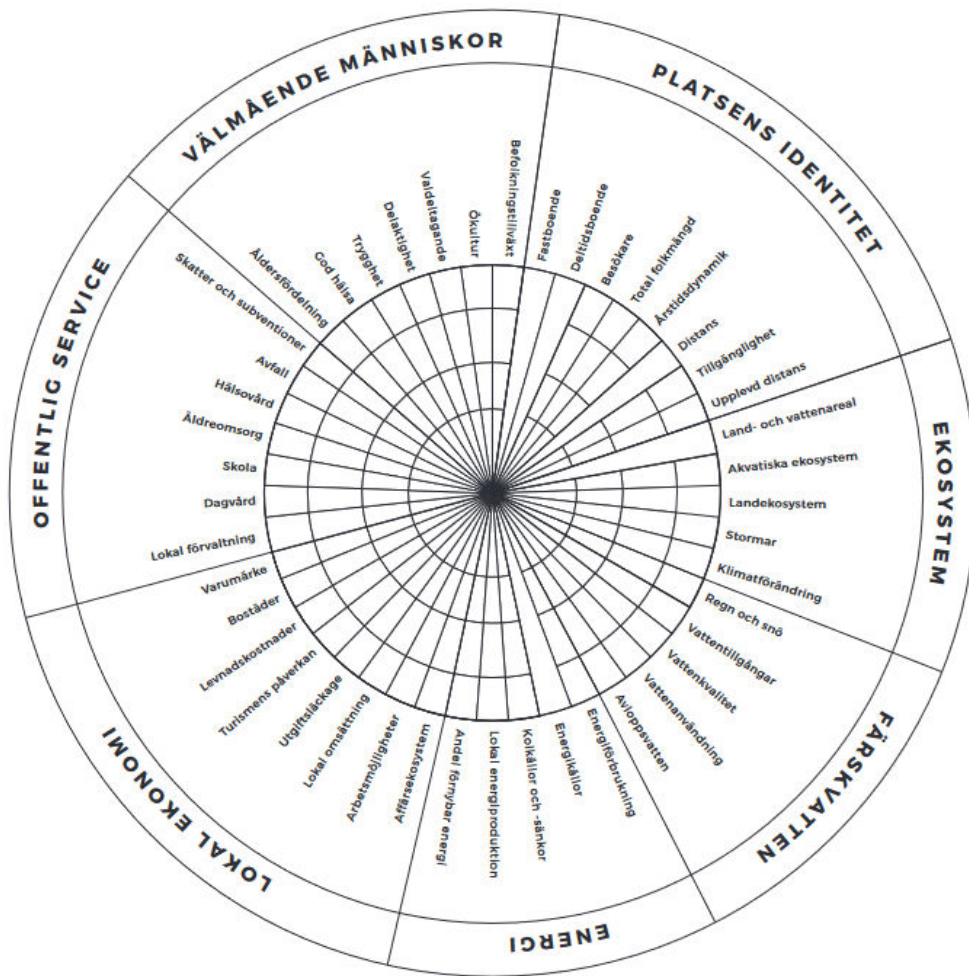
VÄLMÅENDE MÄNNISKOR

Befolkningstillväxt
Ökultur
Valdeltagande
Delaktighet
Trygghet
God hälsa
Åldersfördelning

PLATSENS IDENTITET

Fastboende
Deltidsboende
Besökare
Total folkmängd
Årstidsdynamik
Distans
Tillgänglighet
Upplevd distans

EKOSYSTEM

Land- och vattenareal
Akvatiska ekosystem
Landekosystem
Stormar
Klimatförändring

FÄRSKVATTEN

Regn och snö
Vattentillgångar
Vattenkvalitet
Vattenanvändning
Avloppsvatten

ENERGI

Energiförbrukning
Energikällor
Kolkällor och -sänkor
Lokal energiproduktion
Andel förnybar energi

LOKAL EKONOMI

Affärsekosystem
Arbetsmöjligheter
Lokal omsättning
Utgiftsläckage
Turismens påverkan
Levnadskostnader
Bostäder
Varumärke

OFFENTLIG SERVICE

Lokal förvaltning
Dagvård
Skola
Äldreomsorg
Hälsovård
Avfall
Skatter och subventioner